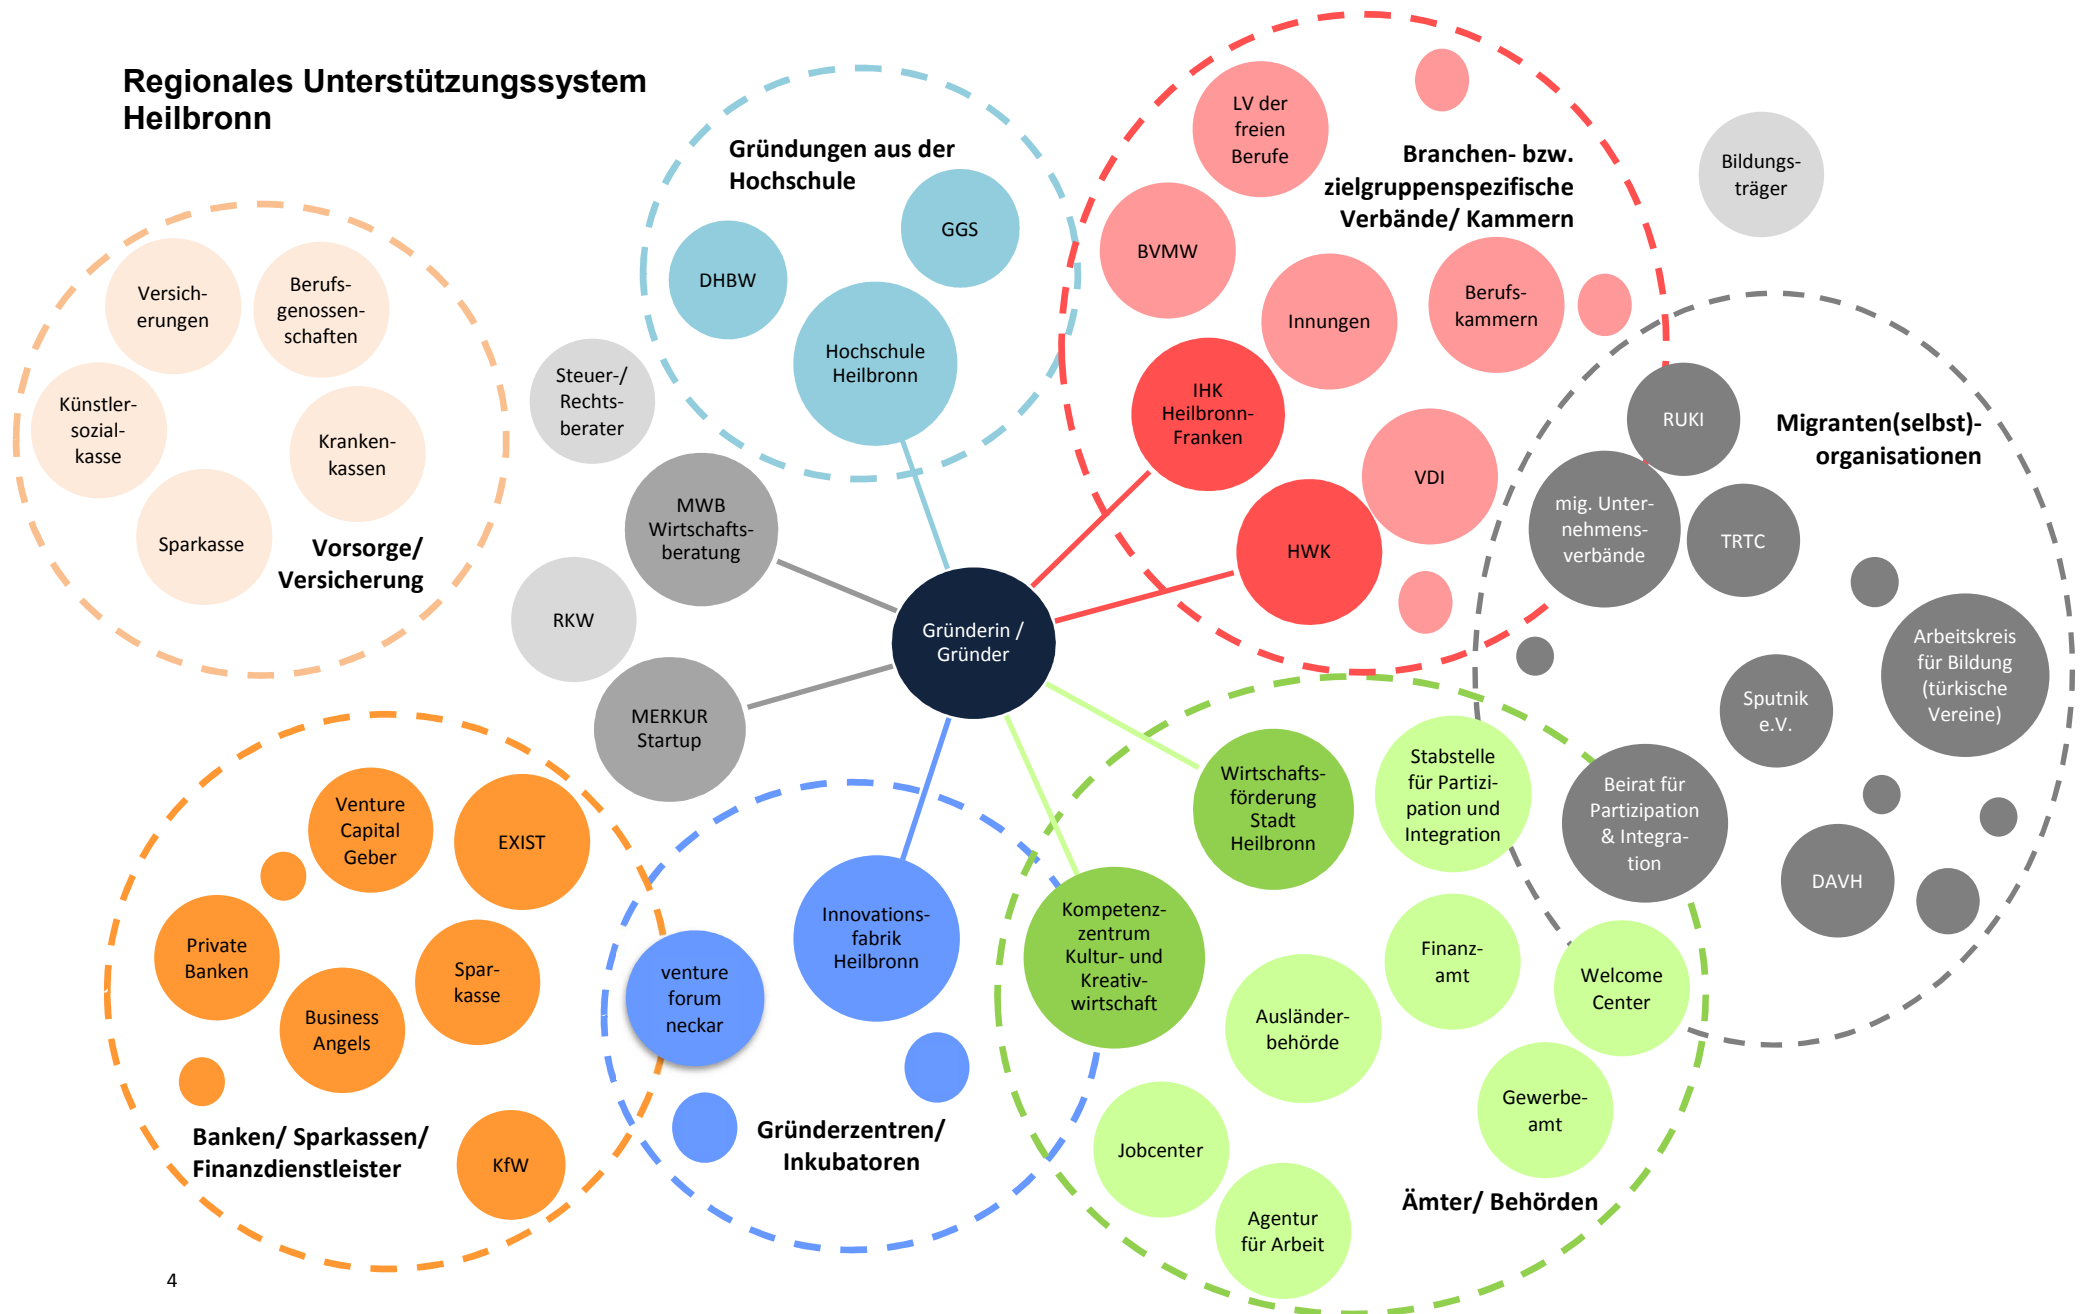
Regionales Unterstützungssystem Heilbronn

Gründungen aus der Hochschule

GGS

DHBW

Hochschule Heilbronn

LV der freien Berufe

Branchen- bzw. zielgruppenspezifische Verbände/ Kammern

BVMW

Innungen

Berufskammern

IHK Heilbronn-Franken

VDI

HWK

Bildungsträger

Versicherungen

Berufsgenossenschaften

Künstlersozialkasse

Krankenkassen

Sparkasse

Vorsorge/ Versicherung

Steuer-/ Rechtsberater

MWB Wirtschaftsberatung

RKW

MERKUR Startup

Gründerin / Gründer

RUKI

Migranten(selbst)-organisationen

mig. Unternehmensverbände

TRTC

Arbeitskreis für Bildung (türkische Vereine)

Sputnik e.V.

Beirat für Partizipation & Integration

DAVH

Venture Capital Geber

EXIST

Private Banken

Sparkasse

Business Angels

KfW

Banken/ Sparkassen/ Finanzdienstleister

Innovationsfabrik Heilbronn

venture forum neckar

Gründerzentren/ Inkubatoren

Wirtschaftsförderung Stadt Heilbronn

Stabstelle für Partizipation und Integration

Kompetenzzentrum Kultur- und Kreativwirtschaft

Finanzamt

Welcome Center

Ausländerbehörde

Gewerbeamt

Jobcenter

Agentur für Arbeit

Ämter/ Behörden

4